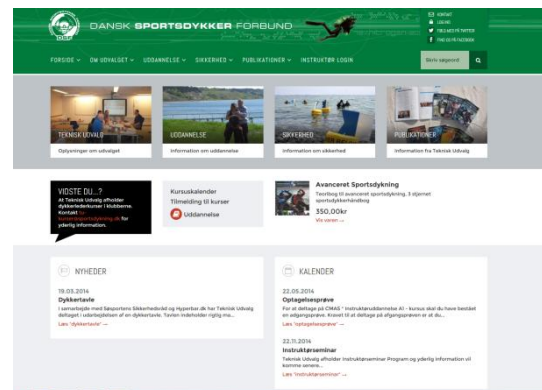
DANSK SPORTSDYKKER FORBUND

KONTAKT
LOG IND
FØLG MIG PÅ TWITTER
FIND OS PÅ FACEBOOK

FORSIDE OM UDVALGET UDDANNELSE SIKKERHED PUBLIKATIONER INSTRUKTØR LOGIN

Skriv søgeord

TEKNISK UDVALG
Oplysninger om udvalget

UDDANNELSE
Information om uddannelse

SIKKERHED
Information om sikkerhed

PUBLIKATIONER
Information fra Teknisk Udvalg

VIDSTE DU...?
At Teknisk Udvalg afholder dykkerlederkurser i klubberne. Kontakt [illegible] for yderlig information.

Kursuskalender
Tilmelding til kurser
Uddannelse

Avanceret Sportsdykning
Teoribog til avanceret sportsdykning, 3 stjernet sportsdykkerhåndbog
350,00kr
Vis varen →

NYHEDER

19.03.2014
Dykkertavle
I samarbejde med Søsportens Sikkerhedsråd og Hyperbar.dk har Teknisk Udvalg deltaget i udarbejdelsen af en dykkertavle. Tavlen indeholder rigtig mo...
Læs 'dykkertavle' →

KALENDER

22.05.2014
Optagelsesprøve
For at deltage på CMAS * Instruktøruddannelse A1 - kursus skal du have bestået en adgangsprøve. Kravet til at deltage på afgangsprøven er at du...
Læs 'optagelsesprøve' →

22.11.2014
Instruktørseminar
Teknisk Udvalg afholder Instruktørseminar Program og yderlig information vil komme senere...
Læs 'instruktørseminar' →